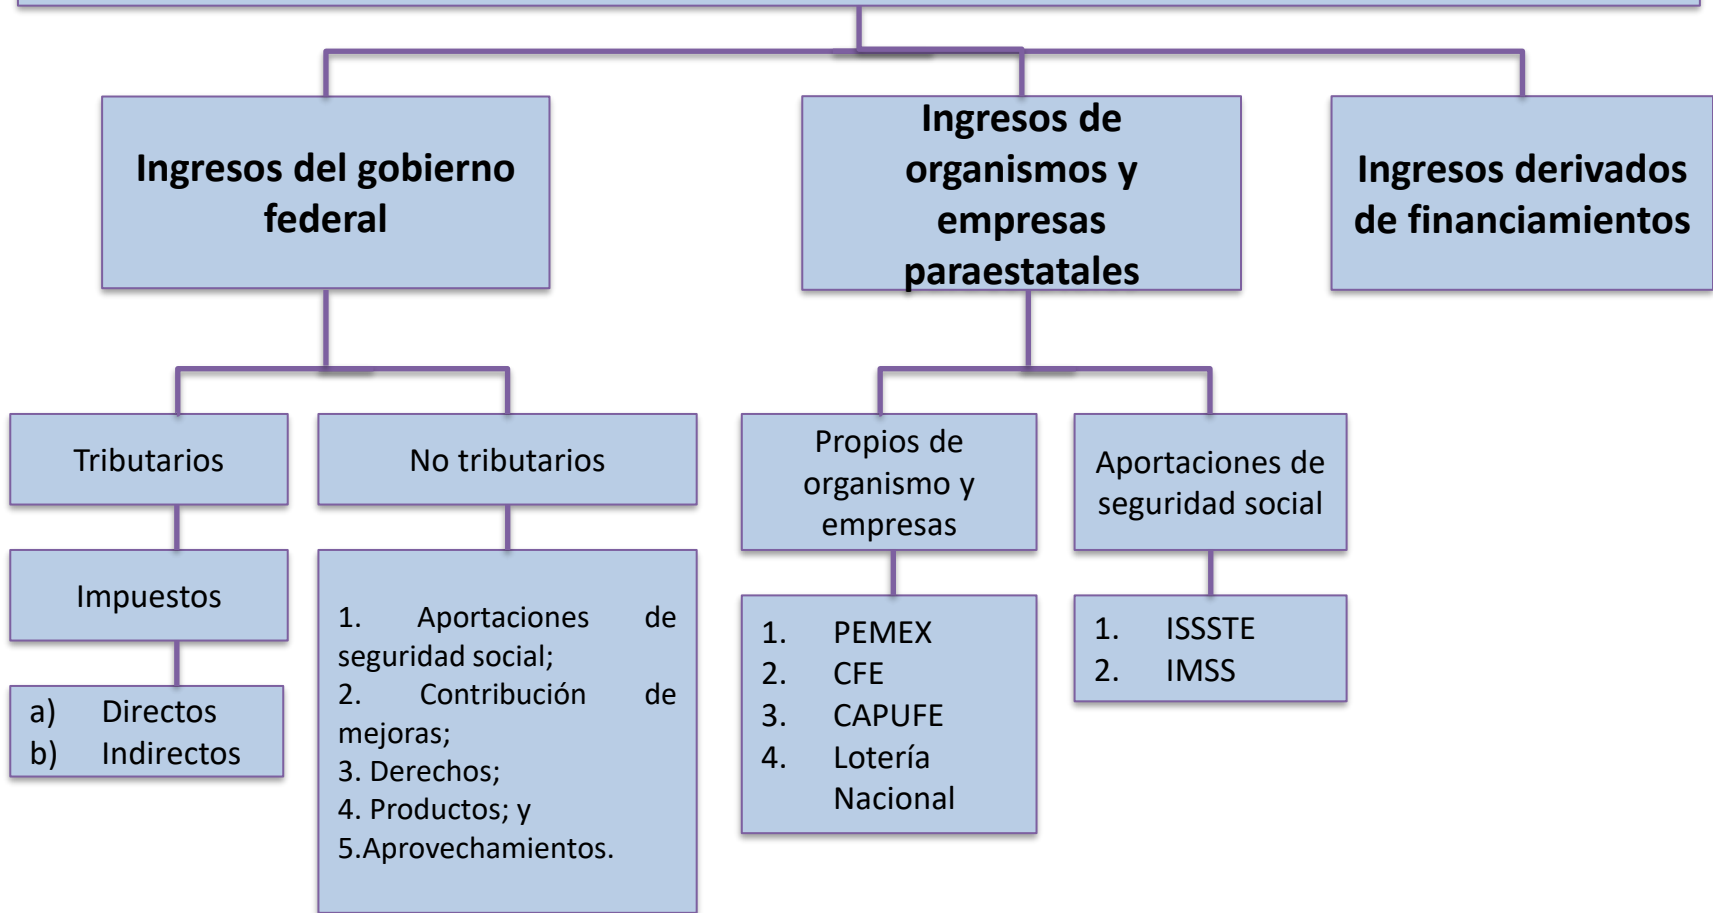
Ingresos del gobierno federal

Ingresos de organismos y empresas paraestatales

Ingresos derivados de financiamientos

Tributarios

No tributarios

Propios de organismo y empresas

Aportaciones de seguridad social

Impuestos

1. Aportaciones de seguridad social;
2. Contribución de mejoras;
3. Derechos;
4. Productos; y
5.Aprovechamientos.

1. PEMEX
2. CFE
3. CAPUFE
4. Lotería Nacional

1. ISSSTE
2. IMSS

a) Directos
b) Indirectos